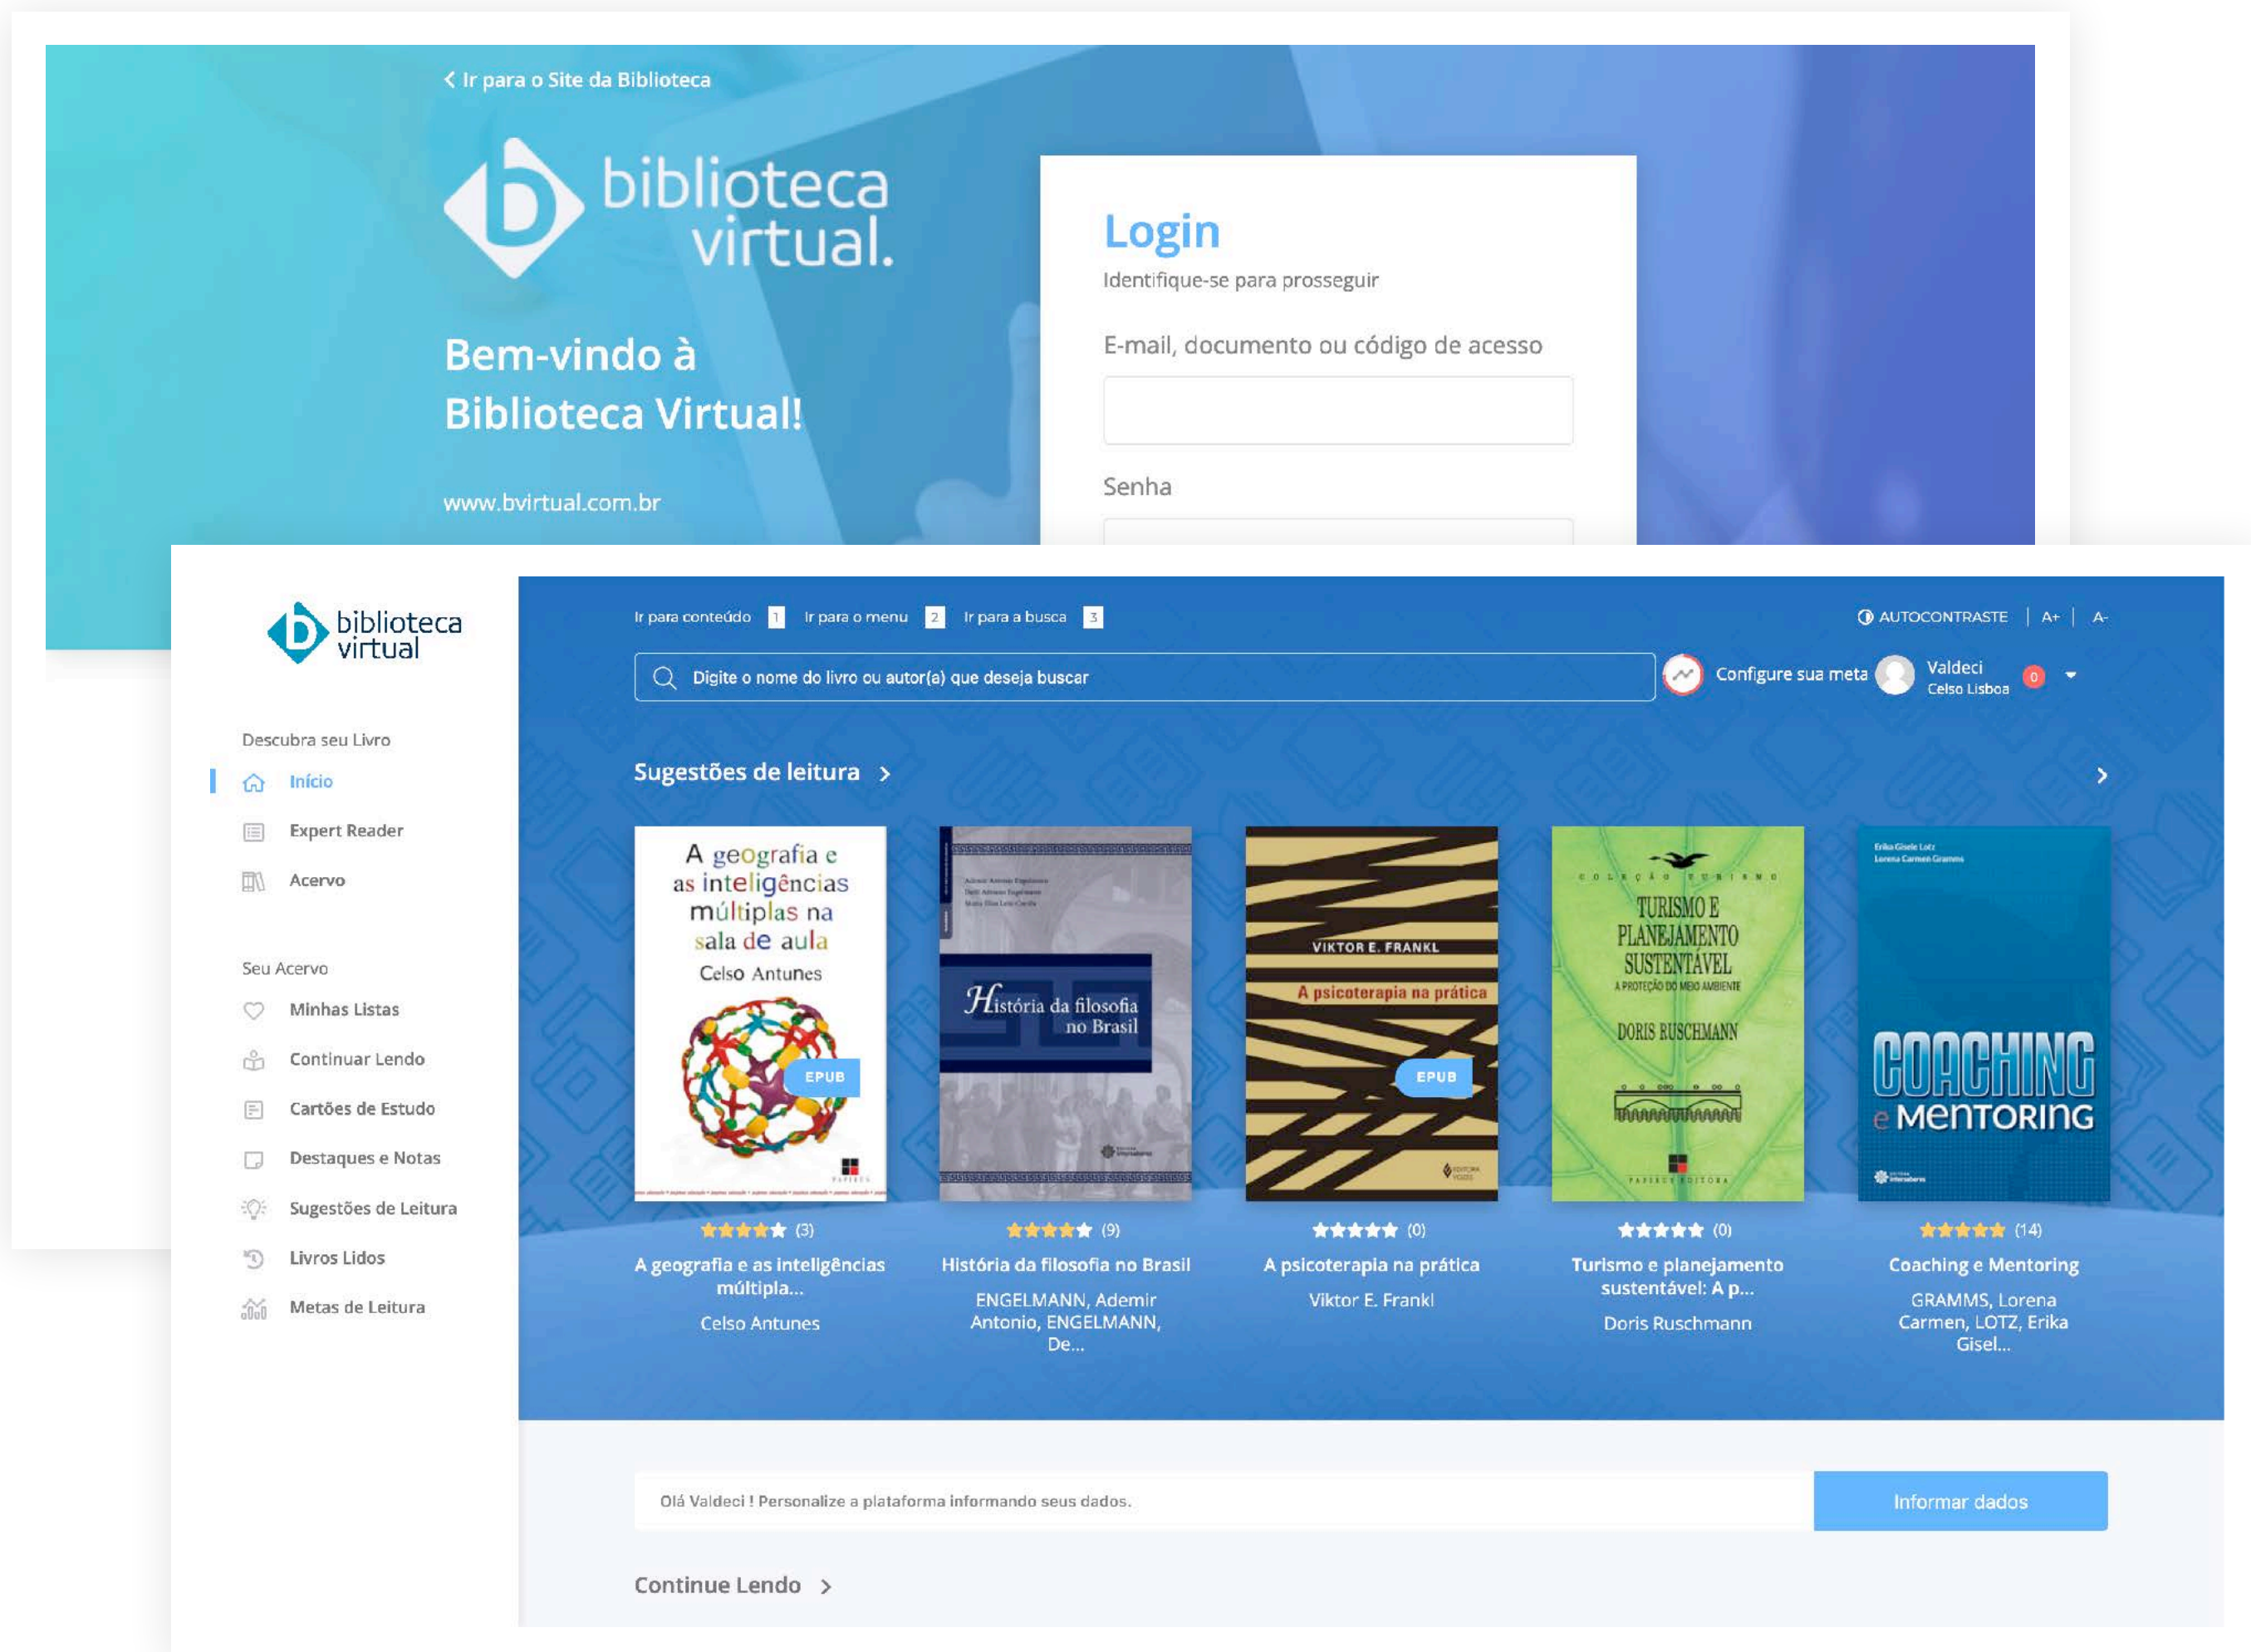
< Ir para o Site da Biblioteca

biblioteca virtual.

Bem-vindo à Biblioteca Virtual!

www.bvirtual.com.br

Login
Identifique-se para prosseguir

E-mail, documento ou código de acesso

Senha

biblioteca virtual

Descubra seu Livro
Início
Expert Reader
Acervo

Seu Acervo
Minhas Listas
Continuar Lendo
Cartões de Estudo
Destaques e Notas
Sugestões de Leitura
Livros Lidos
Metas de Leitura

Ir para conteúdo 1 Ir para o menu 2 Ir para a busca 3

AUTOCONTRASTE | A+ | A-

Digite o nome do livro ou autor(a) que deseja buscar

Configure sua meta

Valdeci
Celso Lisboa
0

Sugestões de leitura >

A geografia e as inteligências múltiplas na sala de aula
Celso Antunes
EPUB

História da filosofia no Brasil

VIKTOR E. FRANKL
A psicoterapia na prática
EPUB

COLEÇÃO TURISMO
TURISMO E PLANEJAMENTO SUSTENTÁVEL
A PROTEÇÃO DO MEIO AMBIENTE
DORIS RUSCHMANN
PAPIRUS EDITORA

Erika Gisele Lotz
Lorena Carmen Gramms
COACHING e MENTORING

(3)
A geografia e as inteligências múltipla...
Celso Antunes

(9)
História da filosofia no Brasil
ENGELMANN, Ademir Antonio, ENGELMANN, De...

(0)
A psicoterapia na prática
Viktor E. Frankl

(0)
Turismo e planejamento sustentável: A p...
Doris Ruschmann

(14)
Coaching e Mentoring
GRAMMS, Lorena Carmen, LOTZ, Erika Gisel...

Olá Valdeci ! Personalize a plataforma informando seus dados.
Informar dados

Continue Lendo >